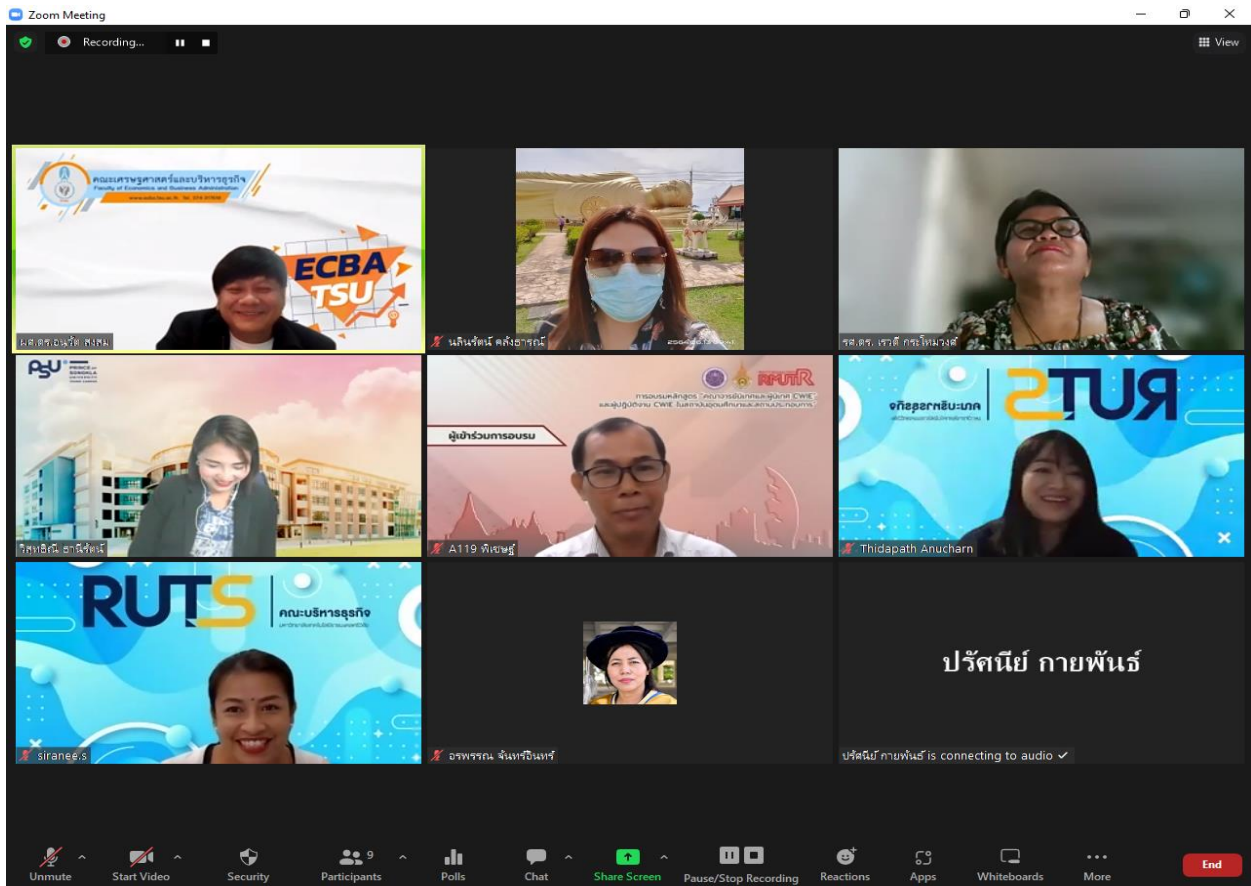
Zoom Meeting

Recording...

View

คณะเศรษฐศาสตร์และบริหารธุรกิจ
Faculty of Economics and Business Administration

ECBA TSU

ผศ.ดร.อนุวัต สงสม

นลินรัตน์ คลังธารณ์

รศ.ดร. เรวดี กระโหมวงศ์

PSU PRINCE OF SONGKLA

วิสุทธิณี ธานีรัตน์

RMUTR

ผู้เข้าร่วมการอบรม

A119 พิเชษฐ์

คณะบริหารธุรกิจ

RUTS

Thidapath Anucharn

RUTS

คณะบริหารธุรกิจ

siranee.s

อรพรรณ จันทร์อินทร์

ปรัศนีย์ กายพันธ์

ปรัศนีย์ กายพันธ์ is connecting to audio ✓

Unmute
Start Video
Security
9
Participants
Polls
Chat
Share Screen
Pause/Stop Recording
Reactions
Apps
Whiteboards
More
End